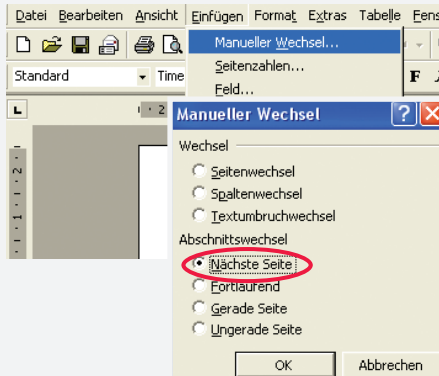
Datei Bearbeiten Ansicht Einfügen Format Extras Tabelle Fens

Standard Time

Manueller Wechsel...
Seitenzahlen...
Feld...

Manueller Wechsel ? X

Wechsel
Seitenwechsel
Spaltenwechsel
Textumbruchwechsel

Abschnittswechsel
Nächste Seite
Fortlaufend
Gerade Seite
Ungerade Seite

OK Abbrechen